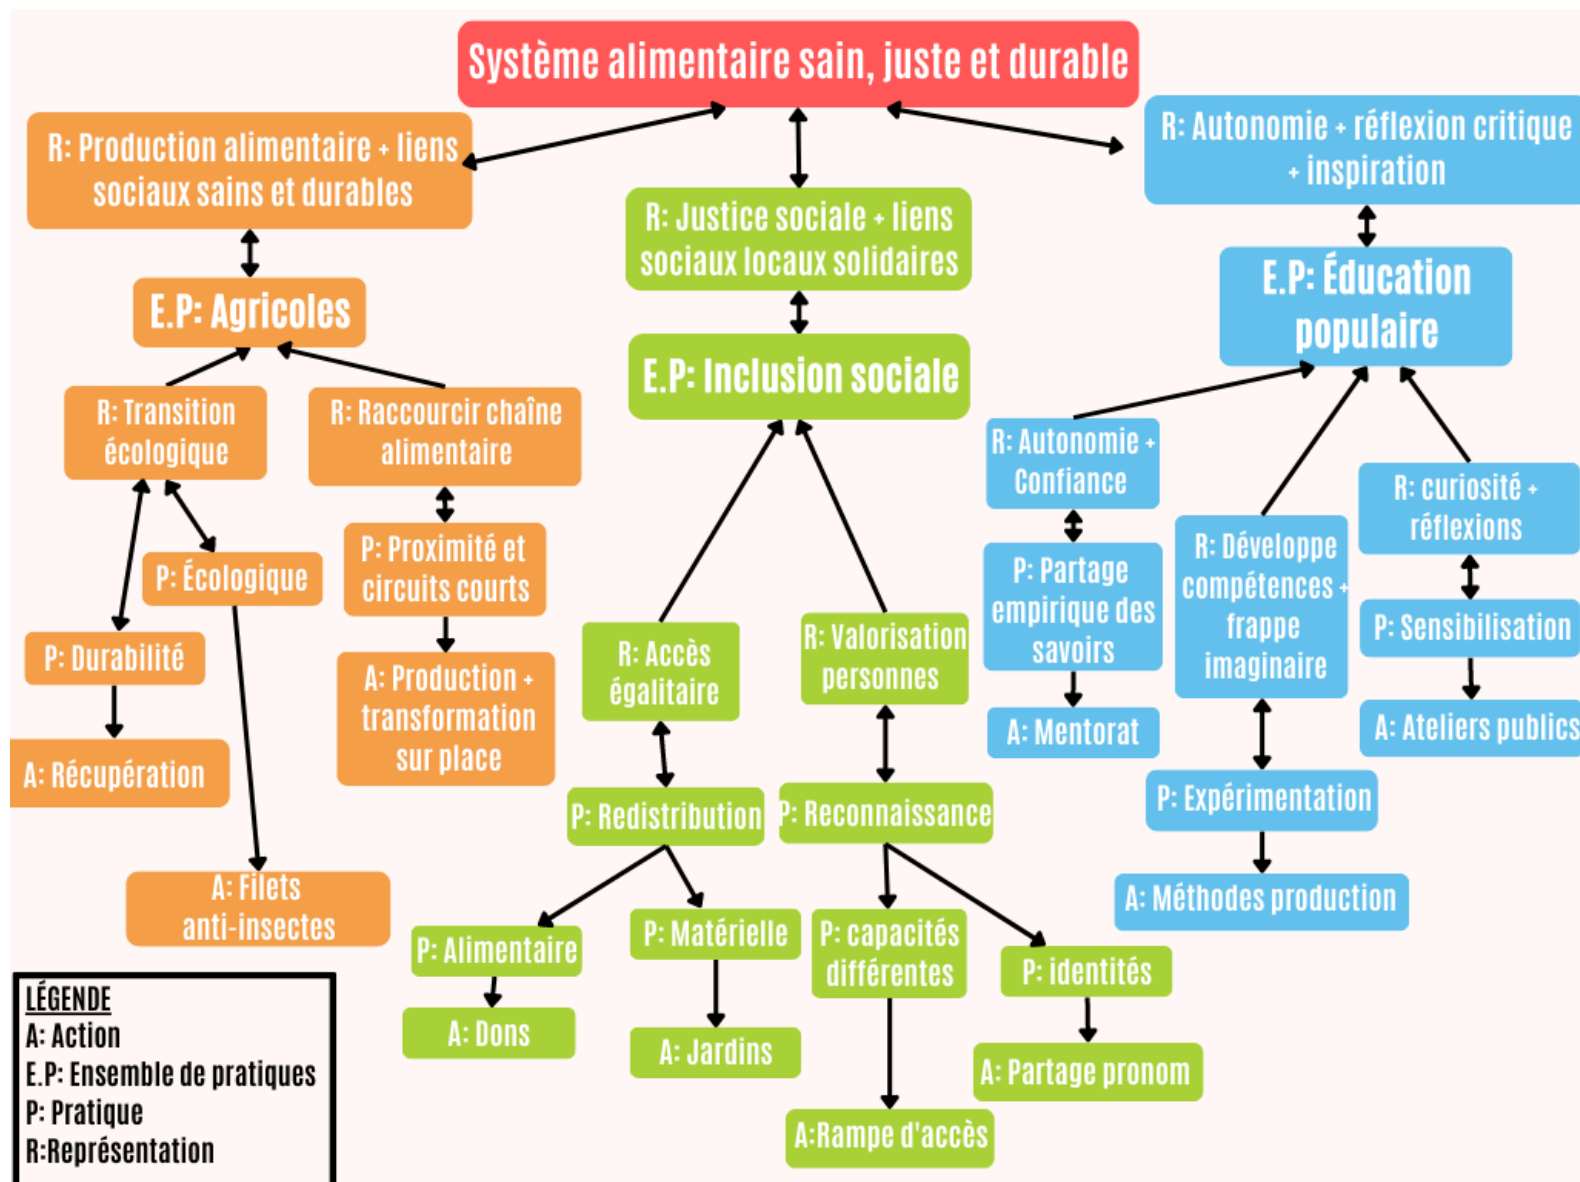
Système alimentaire sain, juste et durable

R: Production alimentaire + liens sociaux sains et durables

E.P: Agricoles

R: Transition écologique

R: Raccourcir chaîne alimentaire

P: Écologique

P: Durabilité

A: Récupération

A: Filets anti-insectes

P: Proximité et circuits courts

A: Production + transformation sur place

R: Justice sociale + liens sociaux locaux solidaires

E.P: Inclusion sociale

R: Accès égalitaire

R: Valorisation personnes

P: Redistribution

P: Reconnaissance

P: Alimentaire

P: Matérielle

P: capacités différentes

P: identités

A: Dons

A: Jardins

A:Rampe d'accès

A: Partage pronom

R: Autonomie + réflexion critique + inspiration

E.P: Éducation populaire

R: Autonomie + Confiance

P: Partage empirique des savoirs

A: Mentorat

R: Développe compétences + frappe imaginaire

P: Expérimentation

A: Méthodes production

R: curiosité + réflexions

P: Sensibilisation

A: Ateliers publics

LÉGENDE
A: Action
E.P: Ensemble de pratiques
P: Pratique
R:Représentation